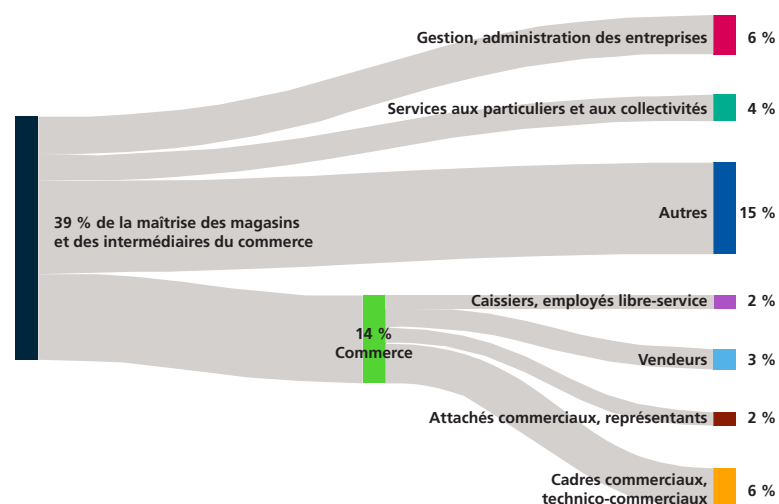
Gestion, administration des entreprises 6 %

Services aux particuliers et aux collectivités 4 %

39 % de la maîtrise des magasins et des intermédiaires du commerce

Autres 15 %

14 % Commerce

Caissiers, employés libre-service 2 %

Vendeurs 3 %

Attachés commerciaux, représentants 2 %

Cadres commerciaux, technico-commerciaux 6 %